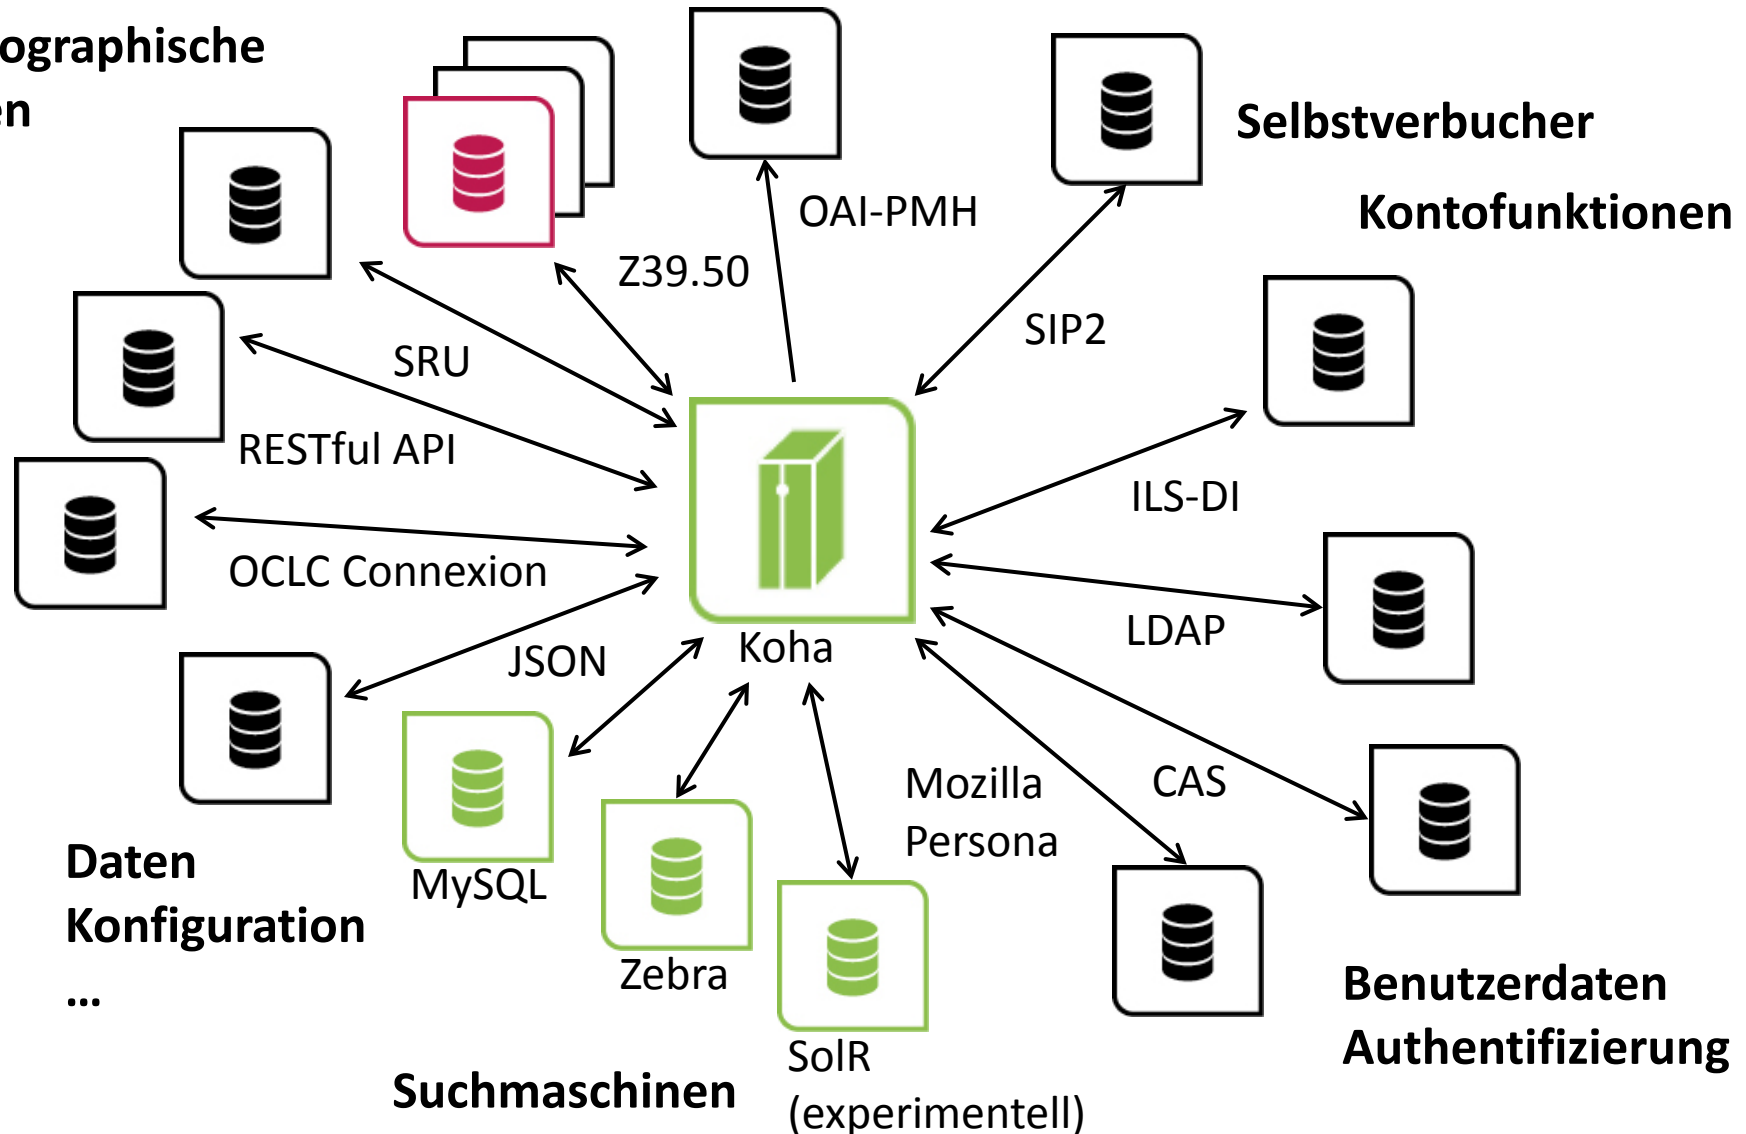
ographische
n

Selbstverbucher

Kontofunktionen

OAI-PMH

Z39.50

SIP2

SRU

RESTful API

ILS-DI

OCLC Connexion

LDAP

JSON

Koha

Mozilla Persona

CAS

Daten
Konfiguration
...

MySQL

Zebra

SolR (experimentell)

Suchmaschinen

Benutzerdaten
Authentifizierung